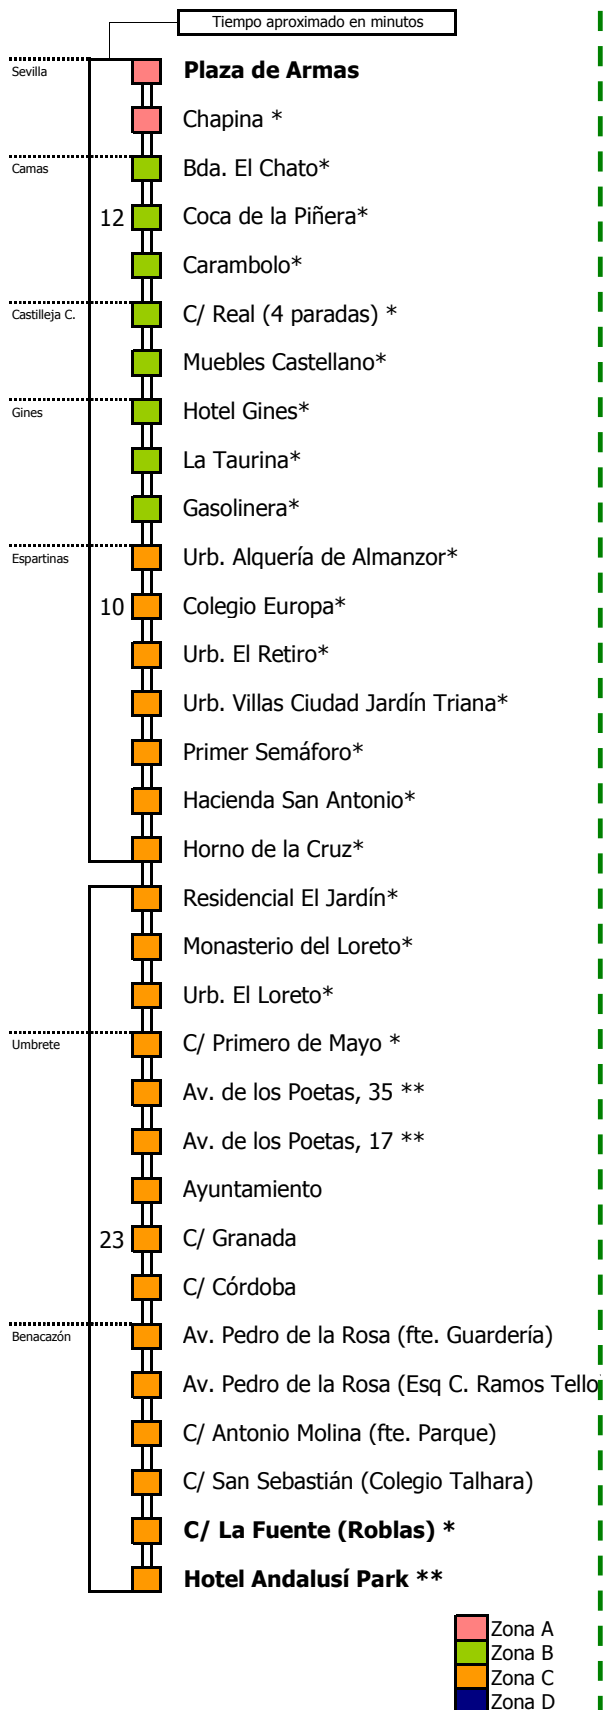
Tiempo aproximado en minutos

Sevilla
Plaza de Armas
Chapina *
Camas
Bda. El Chato*
12
Coca de la Piñera*
Carambolo*
Castilleja C.
C/ Real (4 paradas) *
Muebles Castellano*
Gines
Hotel Gines*
La Taurina*
Gasolinera*
Espartinas
Urb. Alquería de Almanzor*
10
Colegio Europa*
Urb. El Retiro*
Urb. Villas Ciudad Jardín Triana*
Primer Semáforo*
Hacienda San Antonio*
Horno de la Cruz*
Residencial El Jardín*
Monasterio del Loreto*
Urb. El Loreto*
Umbrete
C/ Primero de Mayo *
Av. de los Poetas, 35 **
Av. de los Poetas, 17 **
Ayuntamiento
23
C/ Granada
C/ Córdoba
Benacazón
Av. Pedro de la Rosa (fte. Guardería)
Av. Pedro de la Rosa (Esq C. Ramos Tello
C/ Antonio Molina (fte. Parque)
C/ San Sebastián (Colegio Talhara)
C/ La Fuente (Roblas) *
Hotel Andalusí Park **

Zona A
Zona B
Zona C
Zona D